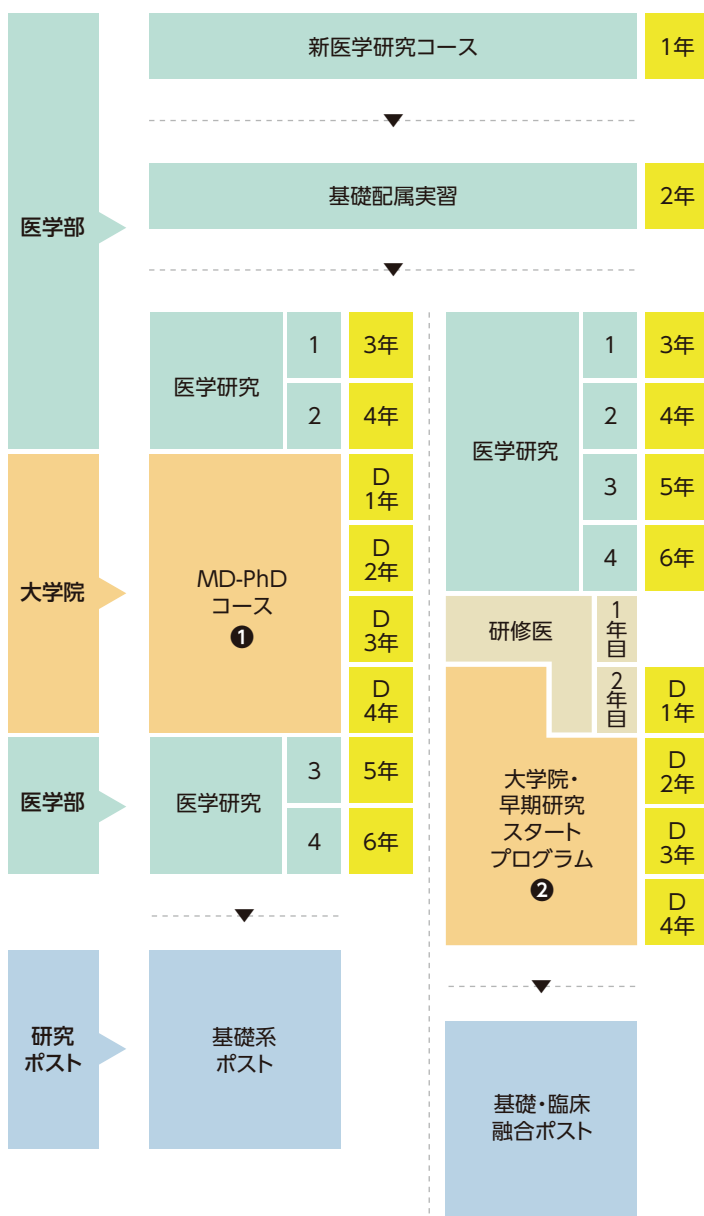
医学部

新医学研究コース 1年

基礎配属実習 2年

医学研究
1 3年
2 4年

大学院

MD-PhD コース ❶
D 1年
D 2年
D 3年
D 4年

医学部

医学研究
3 5年
4 6年

研究ポスト

基礎系ポスト

医学研究
1 3年
2 4年
3 5年
4 6年

研修医
1年目
2年目

大学院・早期研究スタートプログラム ❷
D 1年
D 2年
D 3年
D 4年

基礎・臨床融合ポスト